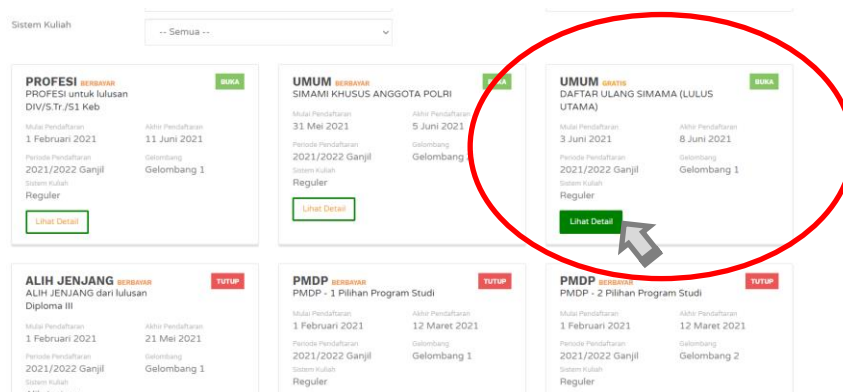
Sistem Kuliah

-- Semua --

PROFESI BERBAYAR
BUKA
PROFESI untuk lulusan DIV/S.Tr./S1 Keb
Mulai Pendaftaran
1 Februari 2021
Akhir Pendaftaran
11 Juni 2021
Periode Pendaftaran
2021/2022 Ganjil
Gelombang
Gelombang 1
Sistem Kuliah
Reguler
Lihat Detail

UMUM BERBAYAR
BUKA
SIMAMI KHUSUS ANGGOTA POLRI
Mulai Pendaftaran
31 Mei 2021
Akhir Pendaftaran
5 Juni 2021
Periode Pendaftaran
2021/2022 Ganjil
Gelombang
Gelombang 1
Sistem Kuliah
Reguler
Lihat Detail

UMUM GRATIS
BUKA
DAFTAR ULANG SIMAMA (LULUS UTAMA)
Mulai Pendaftaran
3 Juni 2021
Akhir Pendaftaran
8 Juni 2021
Periode Pendaftaran
2021/2022 Ganjil
Gelombang
Gelombang 1
Sistem Kuliah
Reguler
Lihat Detail

ALIH JENJANG BERBAYAR
TUTUP
ALIH JENJANG dari lulusan Diploma III
Mulai Pendaftaran
1 Februari 2021
Akhir Pendaftaran
21 Mei 2021
Periode Pendaftaran
2021/2022 Ganjil
Gelombang
Gelombang 1
Sistem Kuliah

PMDP BERBAYAR
TUTUP
PMDP - 1 Pilihan Program Studi
Mulai Pendaftaran
1 Februari 2021
Akhir Pendaftaran
12 Maret 2021
Periode Pendaftaran
2021/2022 Ganjil
Gelombang
Gelombang 1
Sistem Kuliah
Reguler

PMDP BERBAYAR
TUTUP
PMDP - 2 Pilihan Program Studi
Mulai Pendaftaran
1 Februari 2021
Akhir Pendaftaran
12 Maret 2021
Periode Pendaftaran
2021/2022 Ganjil
Gelombang
Gelombang 2
Sistem Kuliah
Reguler